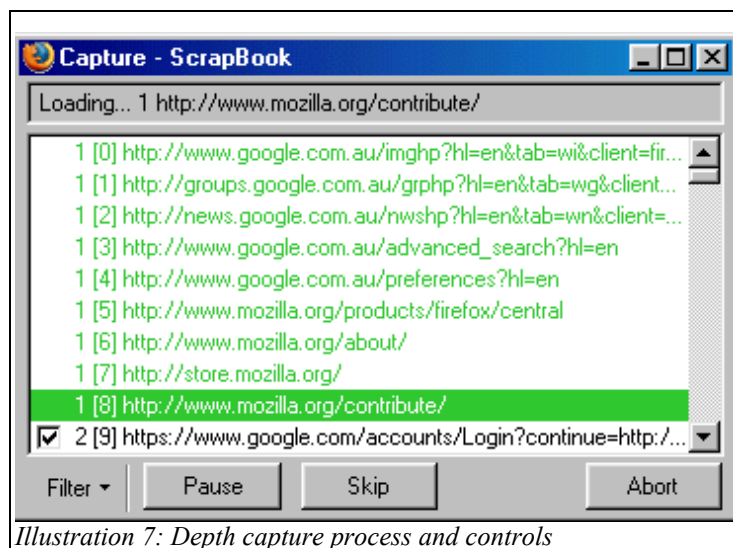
Capture - ScrapBook

Loading... 1 http://www.mozilla.org/contribute/

1 [0] http://www.google.com.au/imghp?hl=en&tab=wi&client=fir...
1 [1] http://groups.google.com.au/grphp?hl=en&tab=wg&client...
1 [2] http://news.google.com.au/nwshp?hl=en&tab=wn&client=...
1 [3] http://www.google.com.au/advanced_search?hl=en
1 [4] http://www.google.com.au/preferences?hl=en
1 [5] http://www.mozilla.org/products/firefox/central
1 [6] http://www.mozilla.org/about/
1 [7] http://store.mozilla.org/
1 [8] http://www.mozilla.org/contribute/
2 [9] https://www.google.com/accounts/Login?continue=http:/...

Filter
Pause
Skip
Abort

Illustration 7: Depth capture process and controls